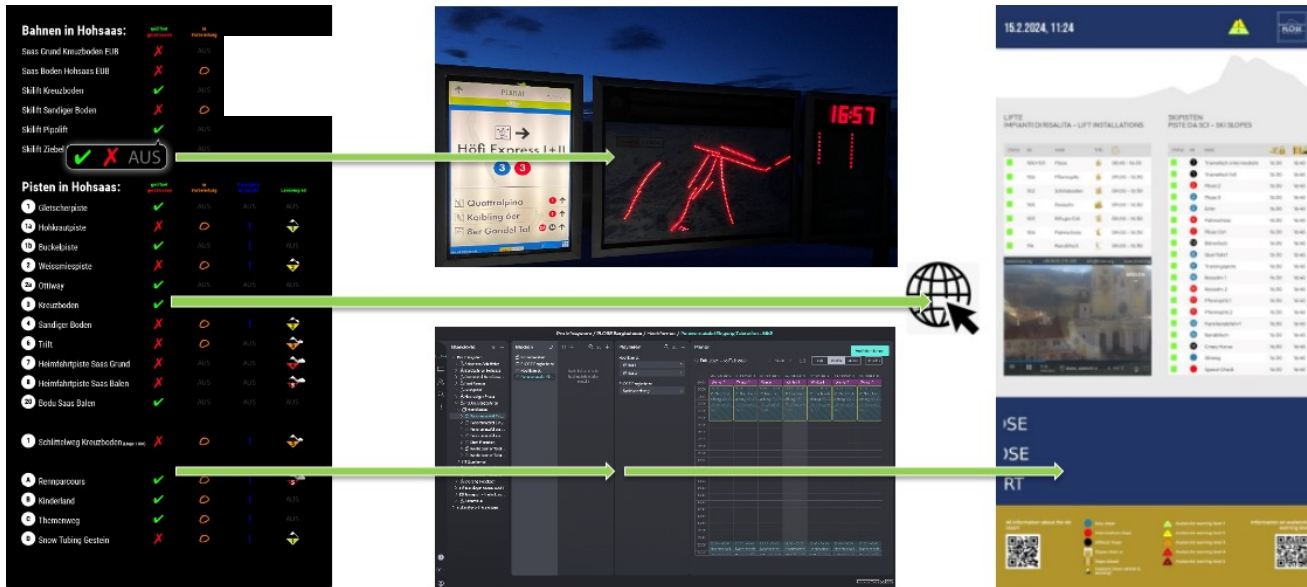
Bahnen in Hohsaas:

| | geöffnet geschlossen | in Vorbereitung |
|---|---|---|
| Saas Grund Kreuzboden EUB | ✗ | AUS |
| Saas Boden Hohsaas EUB | ✗ | O |
| Skilift Kreuzboden | ✔ | AUS |
| Skilift Sandiger Boden | ✗ | O |
| Skilift Pipolift | ✔ | AUS |
| Skilift Ziebel | | |

✔ ✗ AUS

Pisten in Hohsaas:

| | geöffnet geschlossen | in Vorbereitung | | |
|---|---|---|---|---|
| 1 Gletscherpiste | ✔ | AUS | | |
| 1a Hohlkrautpiste | ✗ | O | | |
| 1b Buckelpiste | ✔ | AUS | | |
| 2 Weissmiespiste | ✗ | O | | |
| 2a Ottiway | ✔ | AUS | | |
| 3 Kreuzboden | ✔ | | | |
| 4 Sandiger Boden | ✗ | O | | |
| 5 Trift | ✗ | O | | |
| 7 Heimfahrtpiste Saas Grund | ✗ | AUS | | |
| 8 Heimfahrtpiste Saas Balen | ✗ | AUS | | |
| 20 Bodu Saas Balen | ✔ | AUS | | |
| 1 Schlittelweg Kreuzboden | ✗ | O | | |
| A Rennparcours | ✔ | O | | |
| B Kinderland | ✔ | O | | |
| C Themenweg | ✔ | AUS | | AUS |
| D Snow Tubing Gestein | ✗ | O | | |

PLAN
Höfi Express I+II
3 3
Quattralpina
Kaibling öer
8er Gondel Tal

16:57

15.2.2024, 11:24

LIFTE
IMPIANTI DI RISALITA – LIFT INSTALLATIONS

SKIPISTEN
PISTE DA SCI – SKI SLOPES

OSE
OSE
RT